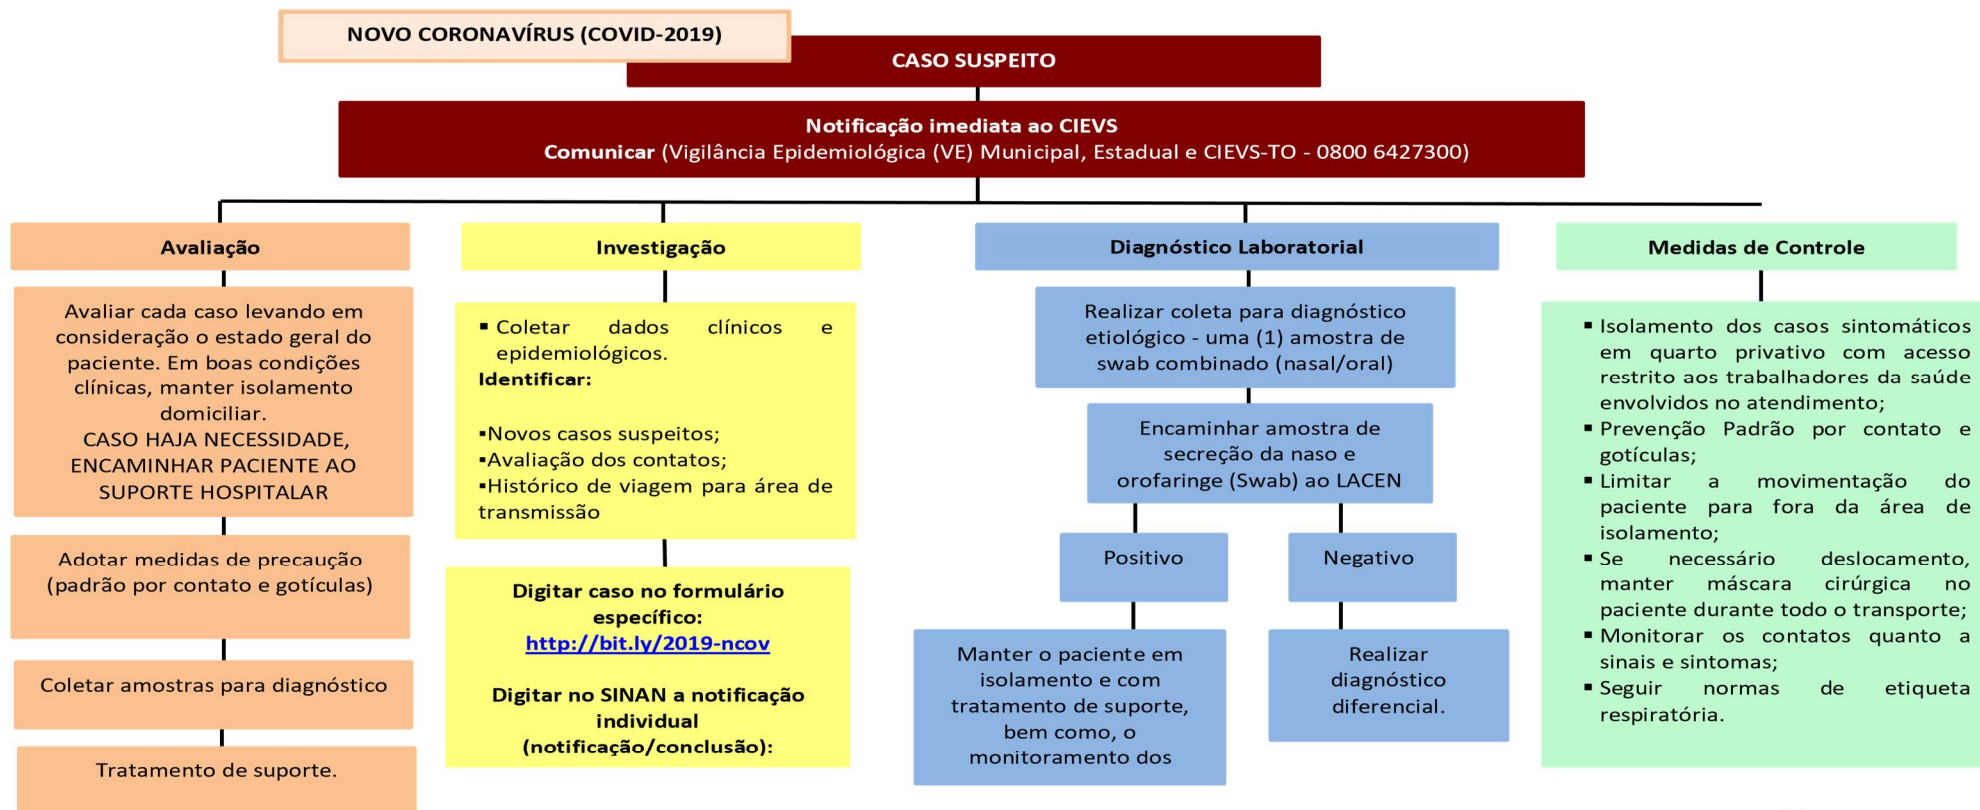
NOVO CORONAVÍRUS (COVID-2019)

CASO SUSPEITO

Notificação imediata ao CIEVS
Comunicar (Vigilância Epidemiológica (VE) Municipal, Estadual e CIEVS-TO - 0800 6427300)

Avaliação

Avaliar cada caso levando em consideração o estado geral do paciente. Em boas condições clínicas, manter isolamento domiciliar.
CASO HAJA NECESSIDADE, ENCAMINHAR PACIENTE AO SUPORTE HOSPITALAR

Adotar medidas de precaução (padrão por contato e gotículas)

Coletar amostras para diagnóstico

Tratamento de suporte.

Investigação

▪ Coletar dados clínicos e epidemiológicos.
Identificar:

▪Novos casos suspeitos;
▪Avaliação dos contatos;
▪Histórico de viagem para área de transmissão

Digitar caso no formulário específico:
http://bit.ly/2019-ncov

Digitar no SINAN a notificação individual (notificação/conclusão):

Diagnóstico Laboratorial

Realizar coleta para diagnóstico etiológico - uma (1) amostra de swab combinado (nasal/oral)

Encaminhar amostra de secreção da naso e orofaringe (Swab) ao LACEN

Positivo

Negativo

Manter o paciente em isolamento e com tratamento de suporte, bem como, o monitoramento dos

Realizar diagnóstico diferencial.

Medidas de Controle

▪ Isolamento dos casos sintomáticos em quarto privativo com acesso restrito aos trabalhadores da saúde envolvidos no atendimento;
▪ Prevenção Padrão por contato e gotículas;
▪ Limitar a movimentação do paciente para fora da área de isolamento;
▪ Se necessário deslocamento, manter máscara cirúrgica no paciente durante todo o transporte;
▪ Monitorar os contatos quanto a sinais e sintomas;
▪ Seguir normas de etiqueta respiratória.